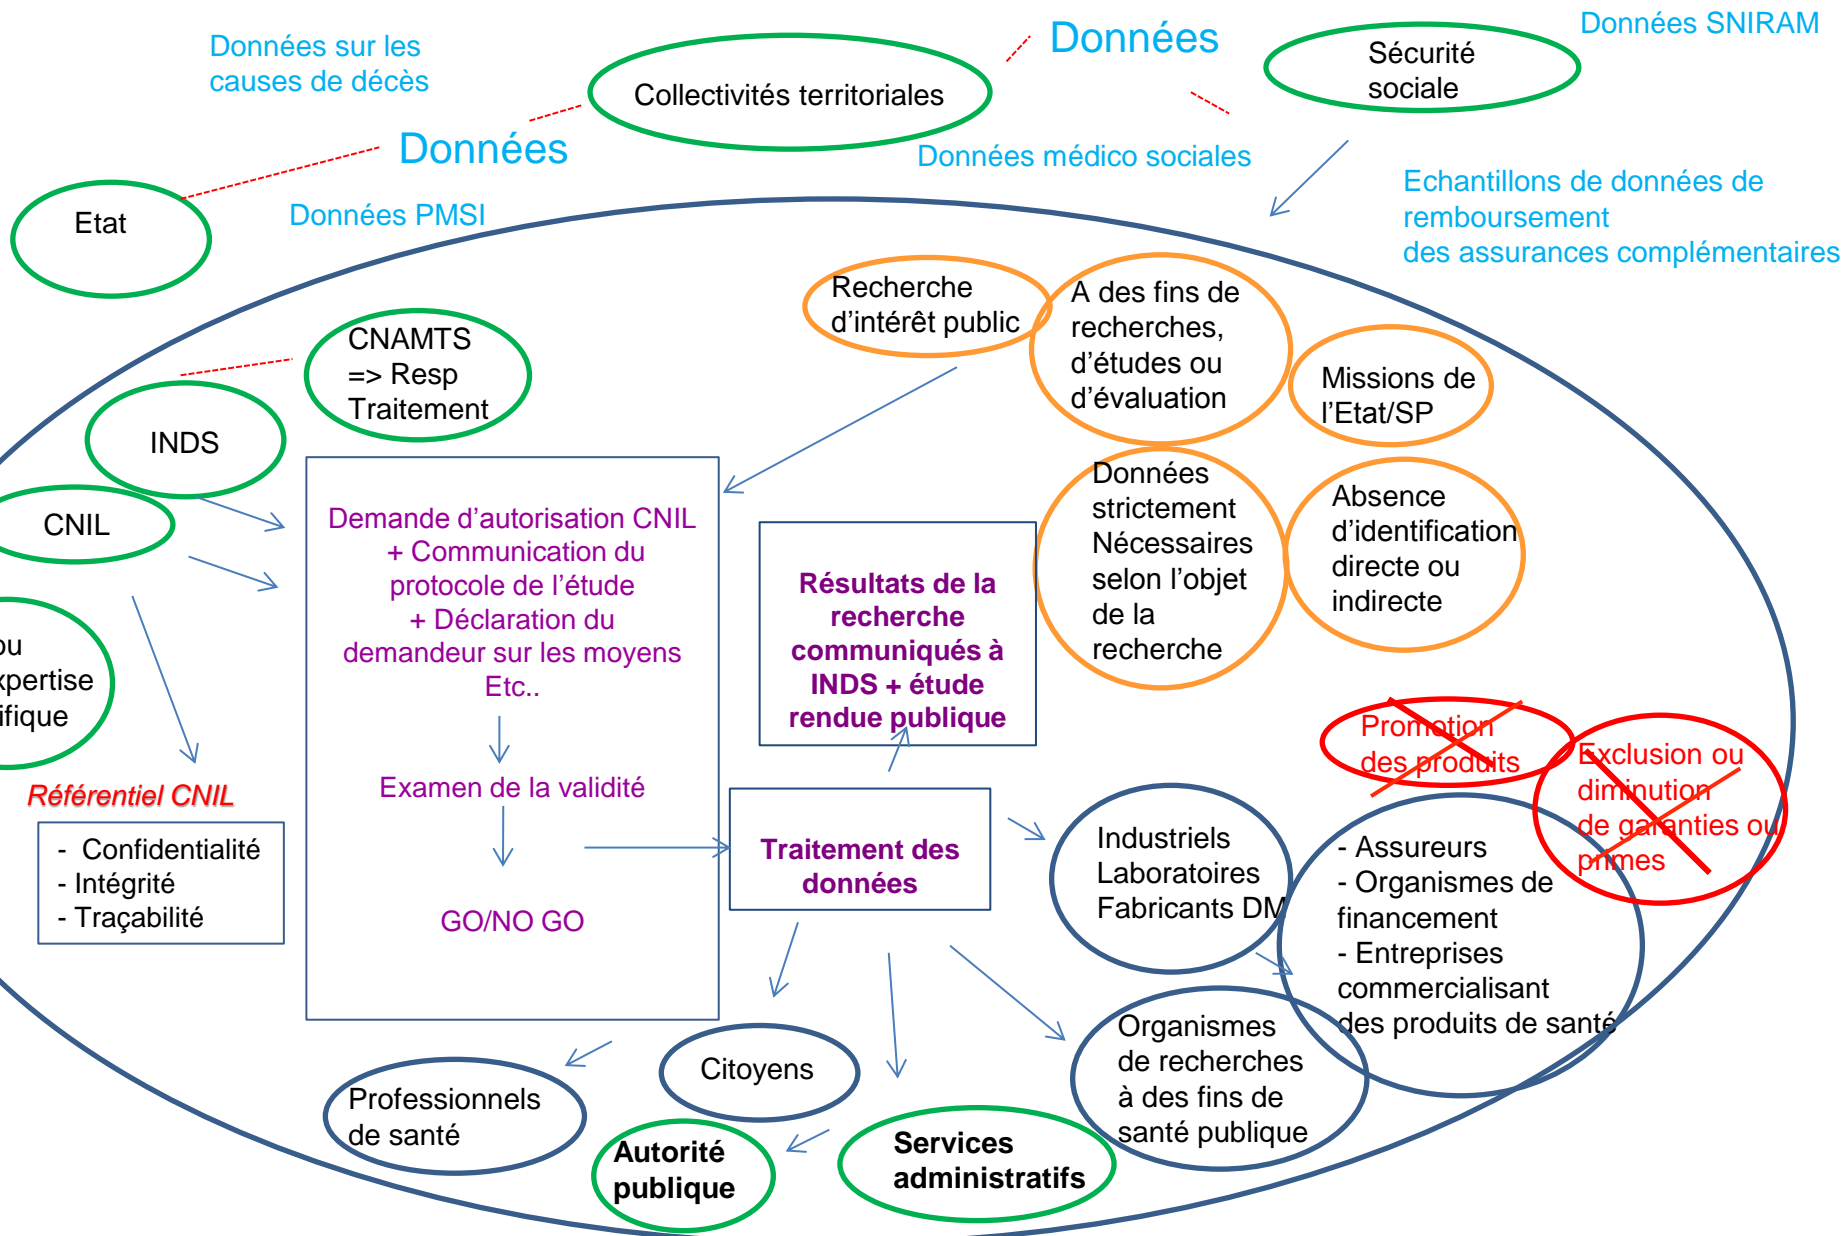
Données sur les causes de décès

Collectivités territoriales

Données

Données

Sécurité sociale

Données SNIRAM

Données médico sociales

Etat

Données PMSI

Echantillons de données de remboursement des assurances complémentaires

Recherche d'intérêt public

A des fins de recherches, d'études ou d'évaluation

CNAMTS => Resp Traitement

Missions de l'Etat/SP

INDS

CNIL

Demande d'autorisation CNIL + Communication du protocole de l'étude + Déclaration du demandeur sur les moyens Etc..

Résultats de la recherche communiqués à INDS + étude rendue publique

Données strictement Nécessaires selon l'objet de la recherche

Absence d'identification directe ou indirecte

ou expertise ifique

Examen de la validité

Promotion des produits

Exclusion ou diminution de garanties ou primes

Référentiel CNIL

- Confidentialité
- Intégrité
- Traçabilité

Traitement des données

Industriels Laboratoires Fabricants DM

- Assureurs
- Organismes de financement
- Entreprises commercialisant des produits de santé

GO/NO GO

Citoyens

Organismes de recherches à des fins de santé publique

Professionnels de santé

Autorité publique

Services administratifs